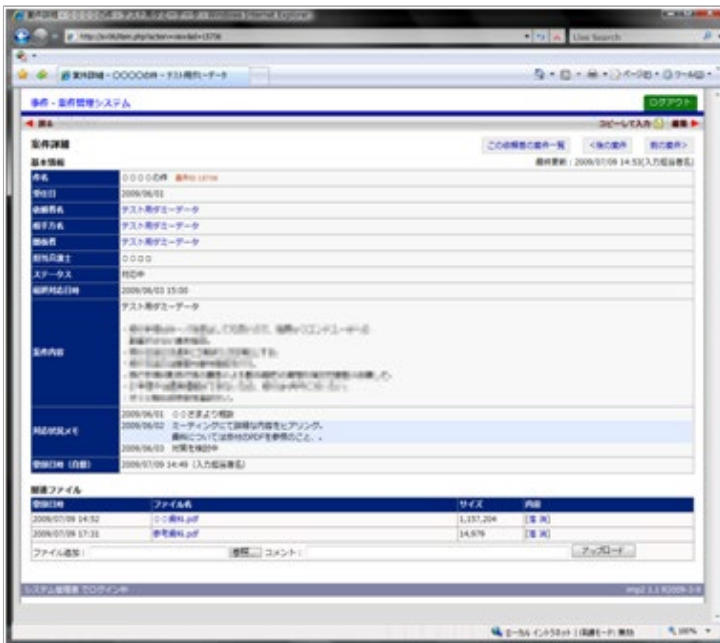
事件・案件管理システム

ログアウト

◀ 戻る

コピーして入力 編集 ▶

案件詳細

この依頼者の案件一覧 <後の案件 前の案件>

基本情報

最終更新：2009/07/09 14:53(入力担当者名)

| | |
|---|---|
| 件名 | ○○○○の件 案件ID:13 |
| 受任日 | 2009/06/01 |
| 依頼者名 | テスト用ダミーデータ |
| 相手方名 | テスト用ダミーデータ |
| 関係者 | テスト用ダミーデータ |
| 担当弁護士 | ○○○○ |
| ステータス | 対応中 |
| 期限対応日時 | 2009/06/03 15:00 |
| 案件内容 | テスト用ダミーデータ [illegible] |
| 対応状況メモ | 2009/06/01 ○○さまより相談 2009/06/02 ミーティングにて詳細な内容をヒアリング。資料については添付のPDFを参照のこと。 2009/06/03 対策を検討中 |
| 登録日時（自動） | 2009/07/09 14:49 (入力担当者名) |

関連ファイル

| 登録日時 | ファイル名 | サイズ | 内容 |
|---|---|---|---|
| 2009/07/09 14:52 | ○○資料.pdf | 1,157,204 | [見][削] |
| 2009/07/09 17:31 | 参考資料.pdf | 14,979 | [見][削] |

ファイル追加： 参照... コメント： アップロード

システム管理者 でログイン中

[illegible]

ローカル イントラネット | 保護モード: 無効 100%